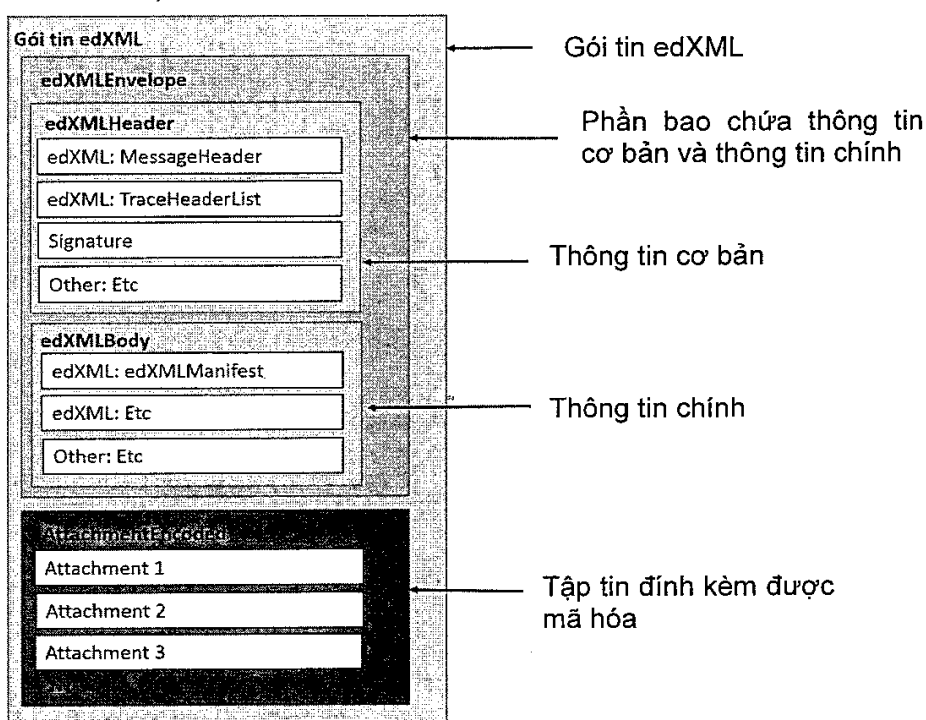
Gói tin edXML

edXMLEnvelope

edXMLHeader

edXML: MessageHeader

edXML: TraceHeaderList

Signature

Other: Etc

edXMLBody

edXML: edXMLManifest

edXML: Etc

Other: Etc

AttachmentEncoded

Attachment 1

Attachment 2

Attachment 3

Gói tin edXML

Phần bao chứa thông tin cơ bản và thông tin chính

Thông tin cơ bản

Thông tin chính

Tập tin đính kèm được mã hóa